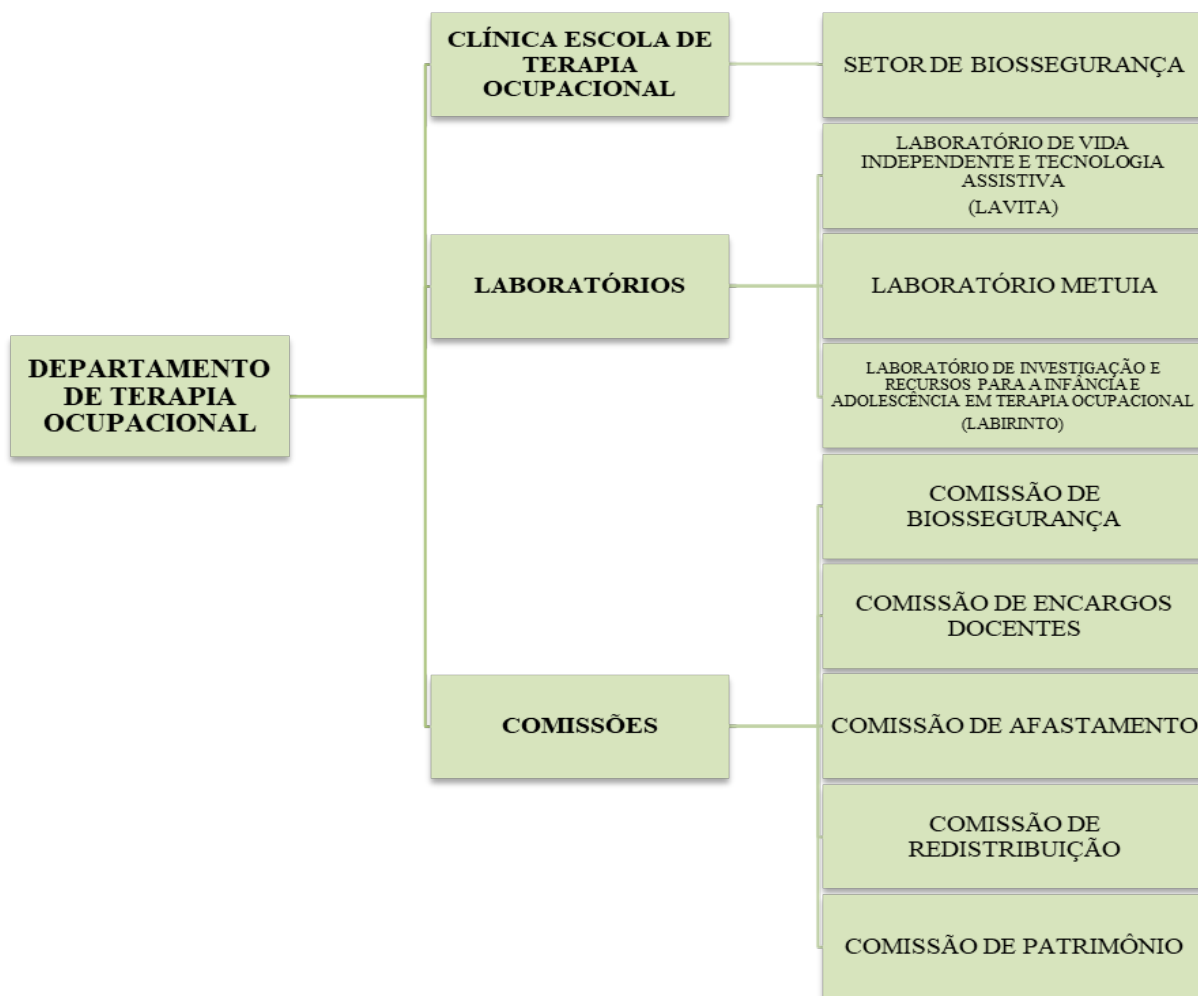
DEPARTAMENTO DE TERAPIA OCUPACIONAL

CLÍNICA ESCOLA DE TERAPIA OCUPACIONAL

SETOR DE BIOSSEGURANÇA

LABORATÓRIOS

LABORATÓRIO DE VIDA INDEPENDENTE E TECNOLOGIA ASSISTIVA
(LAVITA)

LABORATÓRIO METUIA

LABORATÓRIO DE INVESTIGAÇÃO E RECURSOS PARA A INFÂNCIA E ADOLESCÊNCIA EM TERAPIA OCUPACIONAL
(LABIRINTO)

COMISSÕES

COMISSÃO DE BIOSSEGURANÇA

COMISSÃO DE ENCARGOS DOCENTES

COMISSÃO DE AFASTAMENTO

COMISSÃO DE REDISTRIBUIÇÃO

COMISSÃO DE PATRIMÔNIO